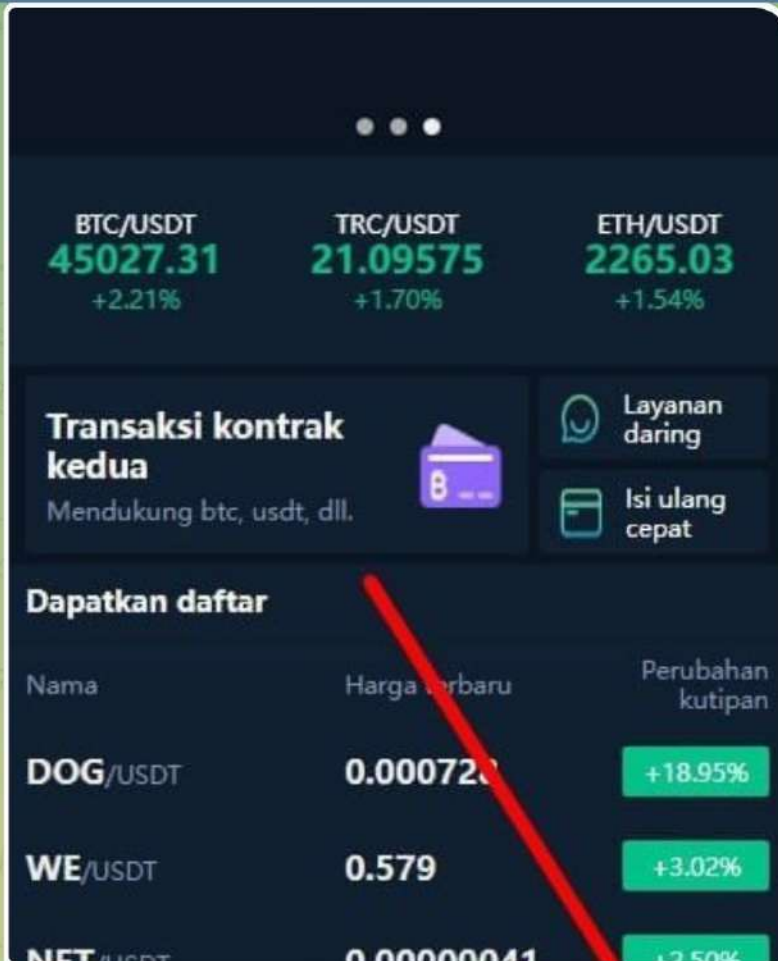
BTC/USDT
45027.31
+2.21%

TRC/USDT
21.09575
+1.70%

ETH/USDT
2265.03
+1.54%

Transaksi kontrak kedua
Mendukung btc, usdt, dll.

Layanan daring

Isi ulang cepat

Dapatkan daftar

| Nama | Harga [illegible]baru | Perubahan kutipan |
|---|---|---|
| DOG/USDT | 0.00072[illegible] | +18.95% |
| WE/USDT | 0.579 | +3.02% |
| NET/USDT | 0.00000041 | +2.50% |